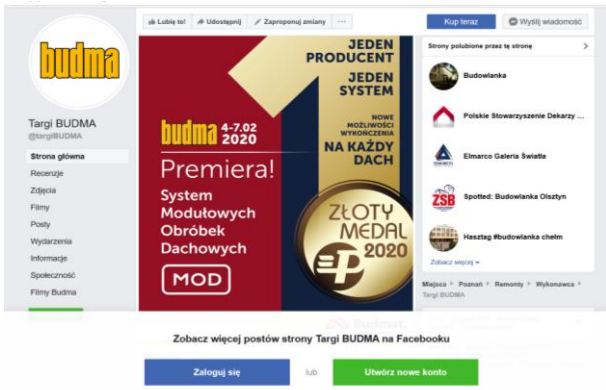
budma

Targi BUDMA
@targiBUDMA

Strona główna
Recenzje
Zdjęcia
Filmy
Posty
Wydarzenia
Informacje
Społeczność
Filmy Budma

Lubię to! Udostępnij Zaproponuj zmiany ···

Kup teraz
Wyślij wiadomość

budma 4-7.02 2020

Premiera!

System Modułowych Obróbek Dachowych

MOD

JEDEN PRODUCENT
JEDEN SYSTEM
NOWE MOŻLIWOŚCI WYKOŃCZENIA
NA KAŻDY DACH

ZŁOTY MEDAL 2020

Strony polubione przez tę stronę

Budowlanka
Polskie Stowarzyszenie Dekarzy ...
Elmarco Galeria Światła
Spotted: Budowlanka Olsztyn
Hasztag #budowlanka chełm

Zobacz więcej

Miejsca › Poznań › Remonty › Wykonawcz › Targi BUDMA

Zobacz więcej postów strony Targi BUDMA na Facebooku

Zaloguj się
lub
Utwórz nowe konto